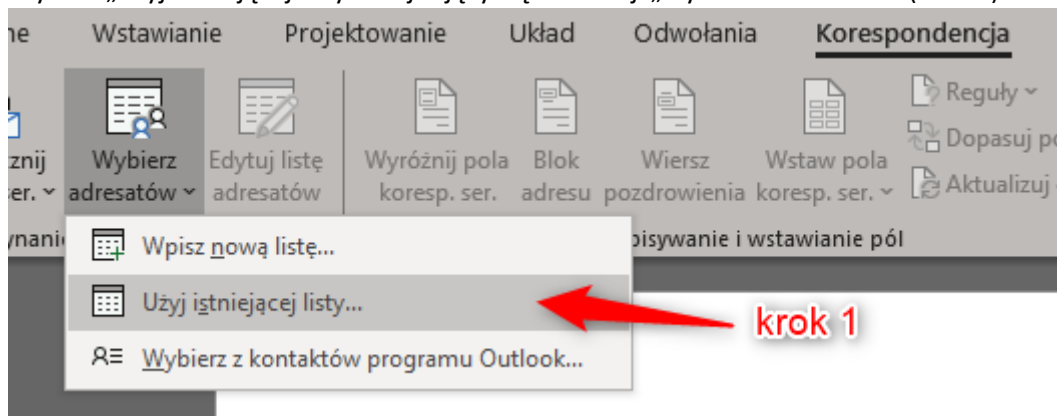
ne Wstawianie Projektowanie Układ Odwołania Korespondencja

znij er. Wybierz adresatów Edytuj listę adresatów Wyróżnij pola koresp. ser. Blok adresu Wiersz pozdrowienia Wstaw pola koresp. ser. Reguły Dopasuj p Aktualizuj

ynani pisywanie i wstawianie pól

Wpisz nową listę...

Użyj istniejącej listy...

Wybierz z kontaktów programu Outlook...

krok 1